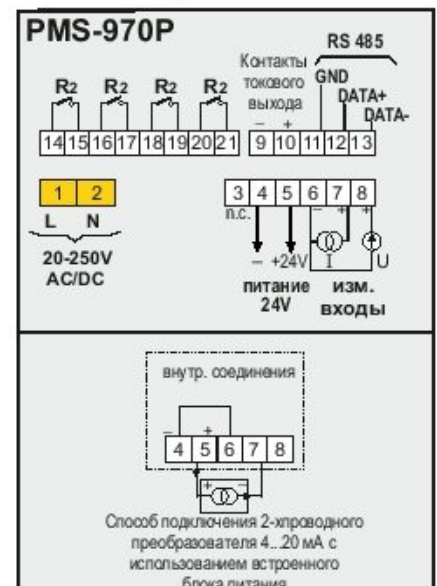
PMS-970P

RS 485

Контакты токового выхода

GND

DATA+

DATA-

$R_2$ $R_2$ $R_2$ $R_2$

– +

14 15 16 17 18 19 20 21 9 10 11 12 13

1 2

L N

20-250V AC/DC

3 4 5 6 7 8

n.c.

– +24V

I U

питание 24V

изм. входы

внутр. соединения

– +

4 5 6 7 8

Способ подключения 2-хпроводного преобразователя 4...20 мА с использованием встроенного блока питания